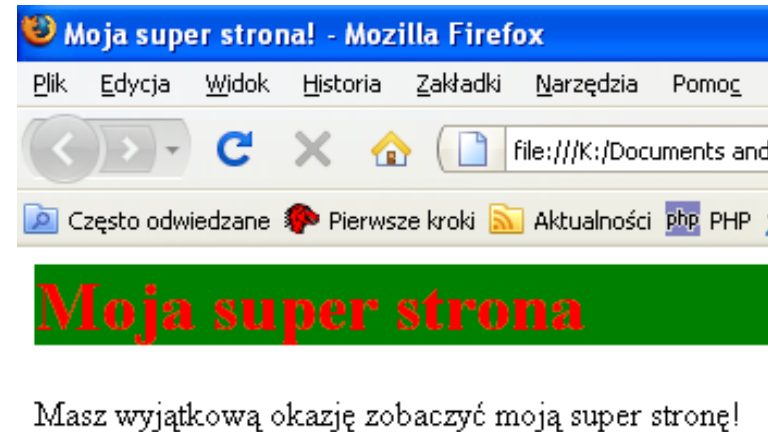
Moja super strona! - Mozilla Firefox

Plik Edycja Widok Historia Zakładki Narzędzia Pomoc

file:///K:/Documents and

Często odwiedzane Pierwsze kroki Aktualności php PHP

Moja super strona

Masz wyjątkową okazję zobaczyć moją super stronę!